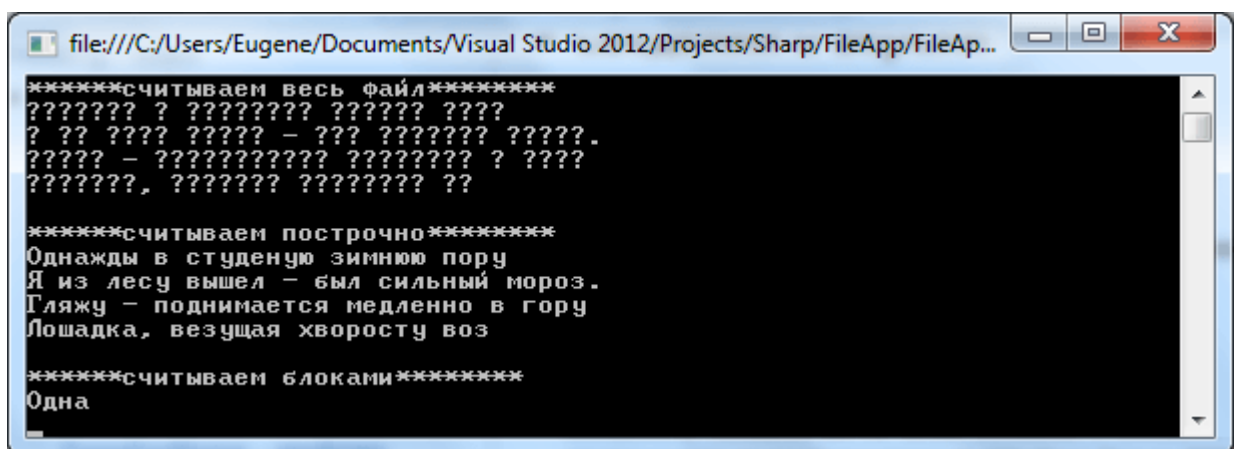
file:///C:/Users/Eugene/Documents/Visual Studio 2012/Projects/Sharp/FileApp/FileAp...

******считываем весь файл********
??????? ? ???????? ?????? ????
? ?? ???? ????? — ??? ??????? ?????.
????? — ??????????? ???????? ? ????
???????, ??????? ???????? ??

******считываем построчно********
Однажды в студеную зимнюю пору
Я из лесу вышел — был сильный мороз.
Гляжу — поднимается медленно в гору
Лошадка, везущая хворосту воз

******считываем блоками********
Одна